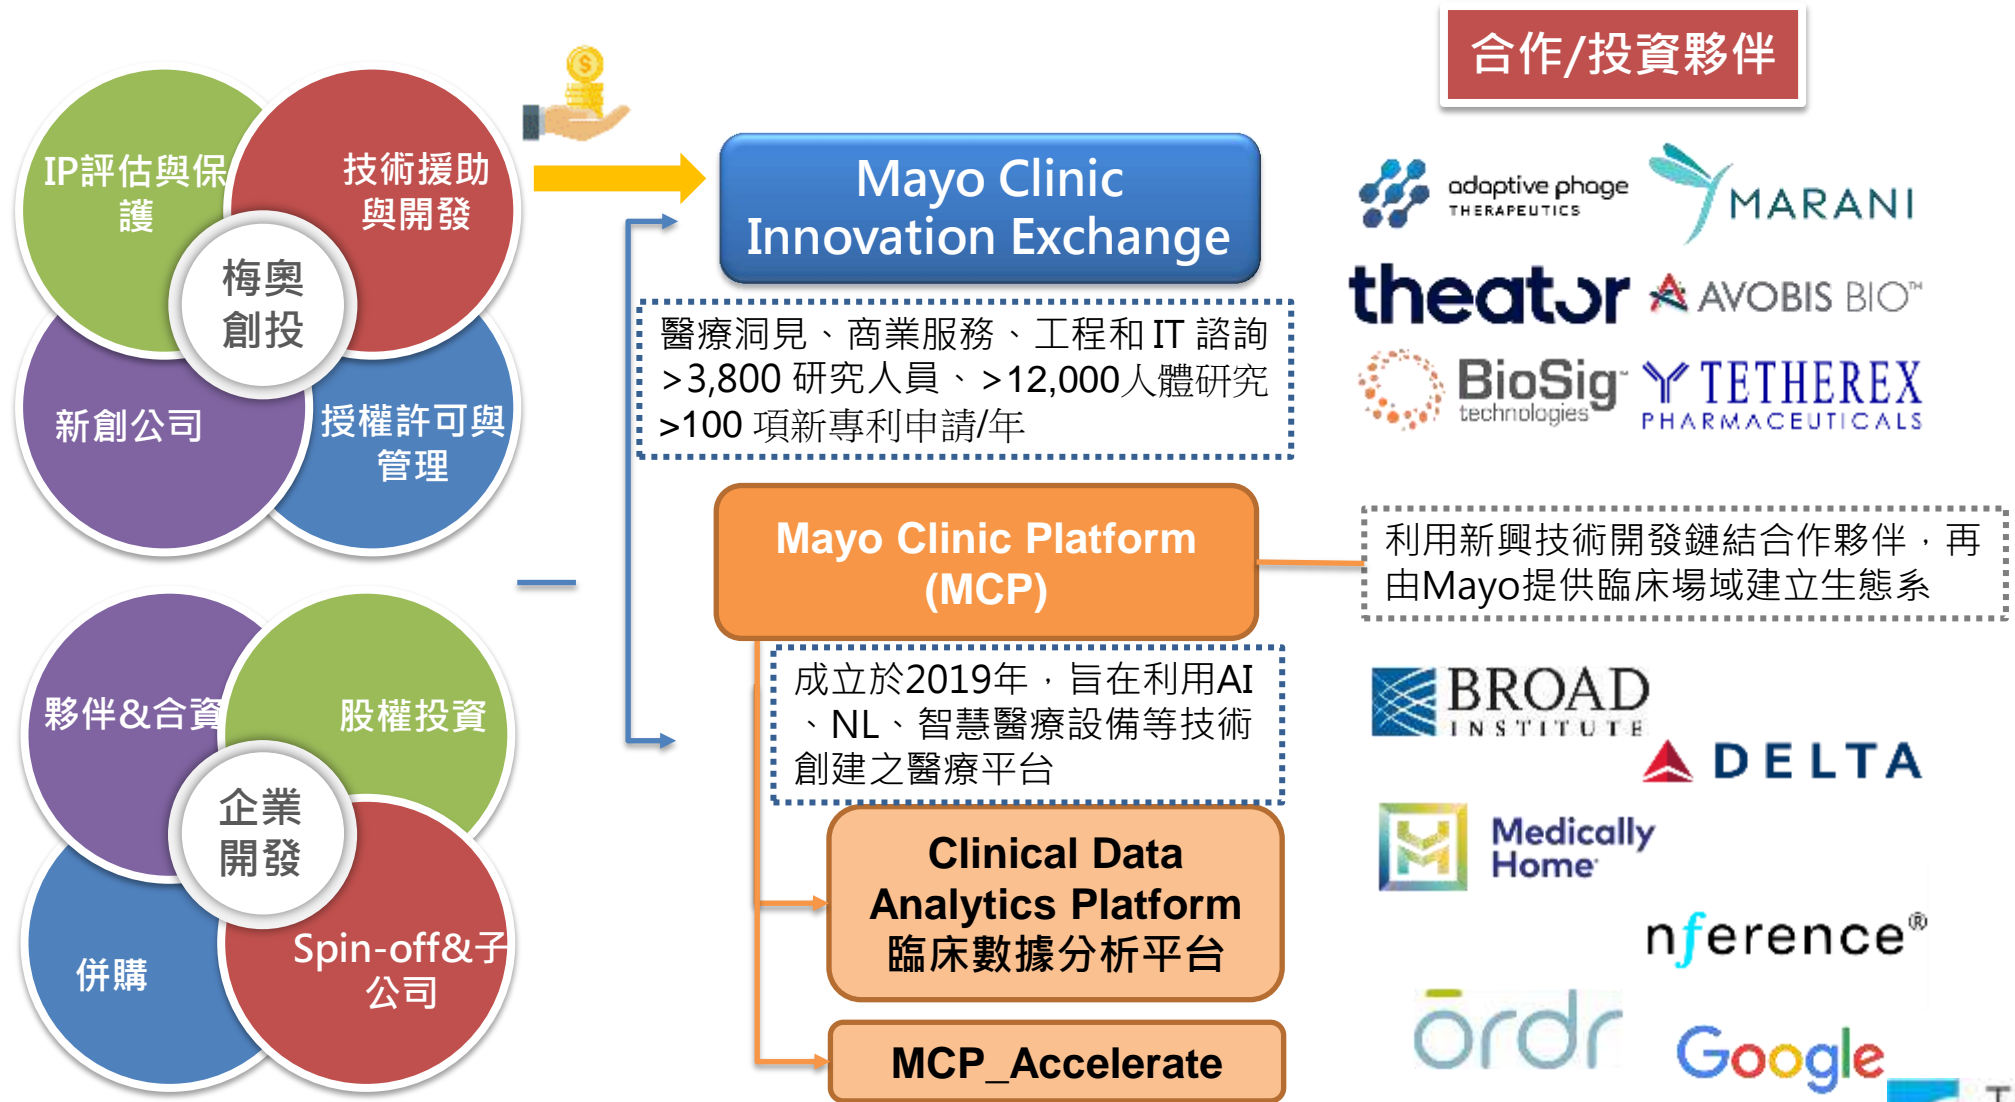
IP評估與保護

技術援助與開發

梅奧創投

新創公司

授權許可與管理

夥伴&合資

股權投資

企業開發

併購

Spin-off&子公司

Mayo Clinic Innovation Exchange

醫療洞見、商業服務、工程和 IT 諮詢 >3,800 研究人員、>12,000人體研究 >100 項新專利申請/年

Mayo Clinic Platform (MCP)

成立於2019年，旨在利用AI、NL、智慧醫療設備等技術創建之醫療平台

Clinical Data Analytics Platform 臨床數據分析平台

MCP_Accelerate

合作/投資夥伴

adaptive phage THERAPEUTICS

MARANI

theator

AVOBIS BIO™

BioSig technologies

TETHEREX PHARMACEUTICALS

利用新興技術開發鏈結合作夥伴，再由Mayo提供臨床場域建立生態系

BROAD INSTITUTE

DELTA

Medically Home

nference®

ordr

Google